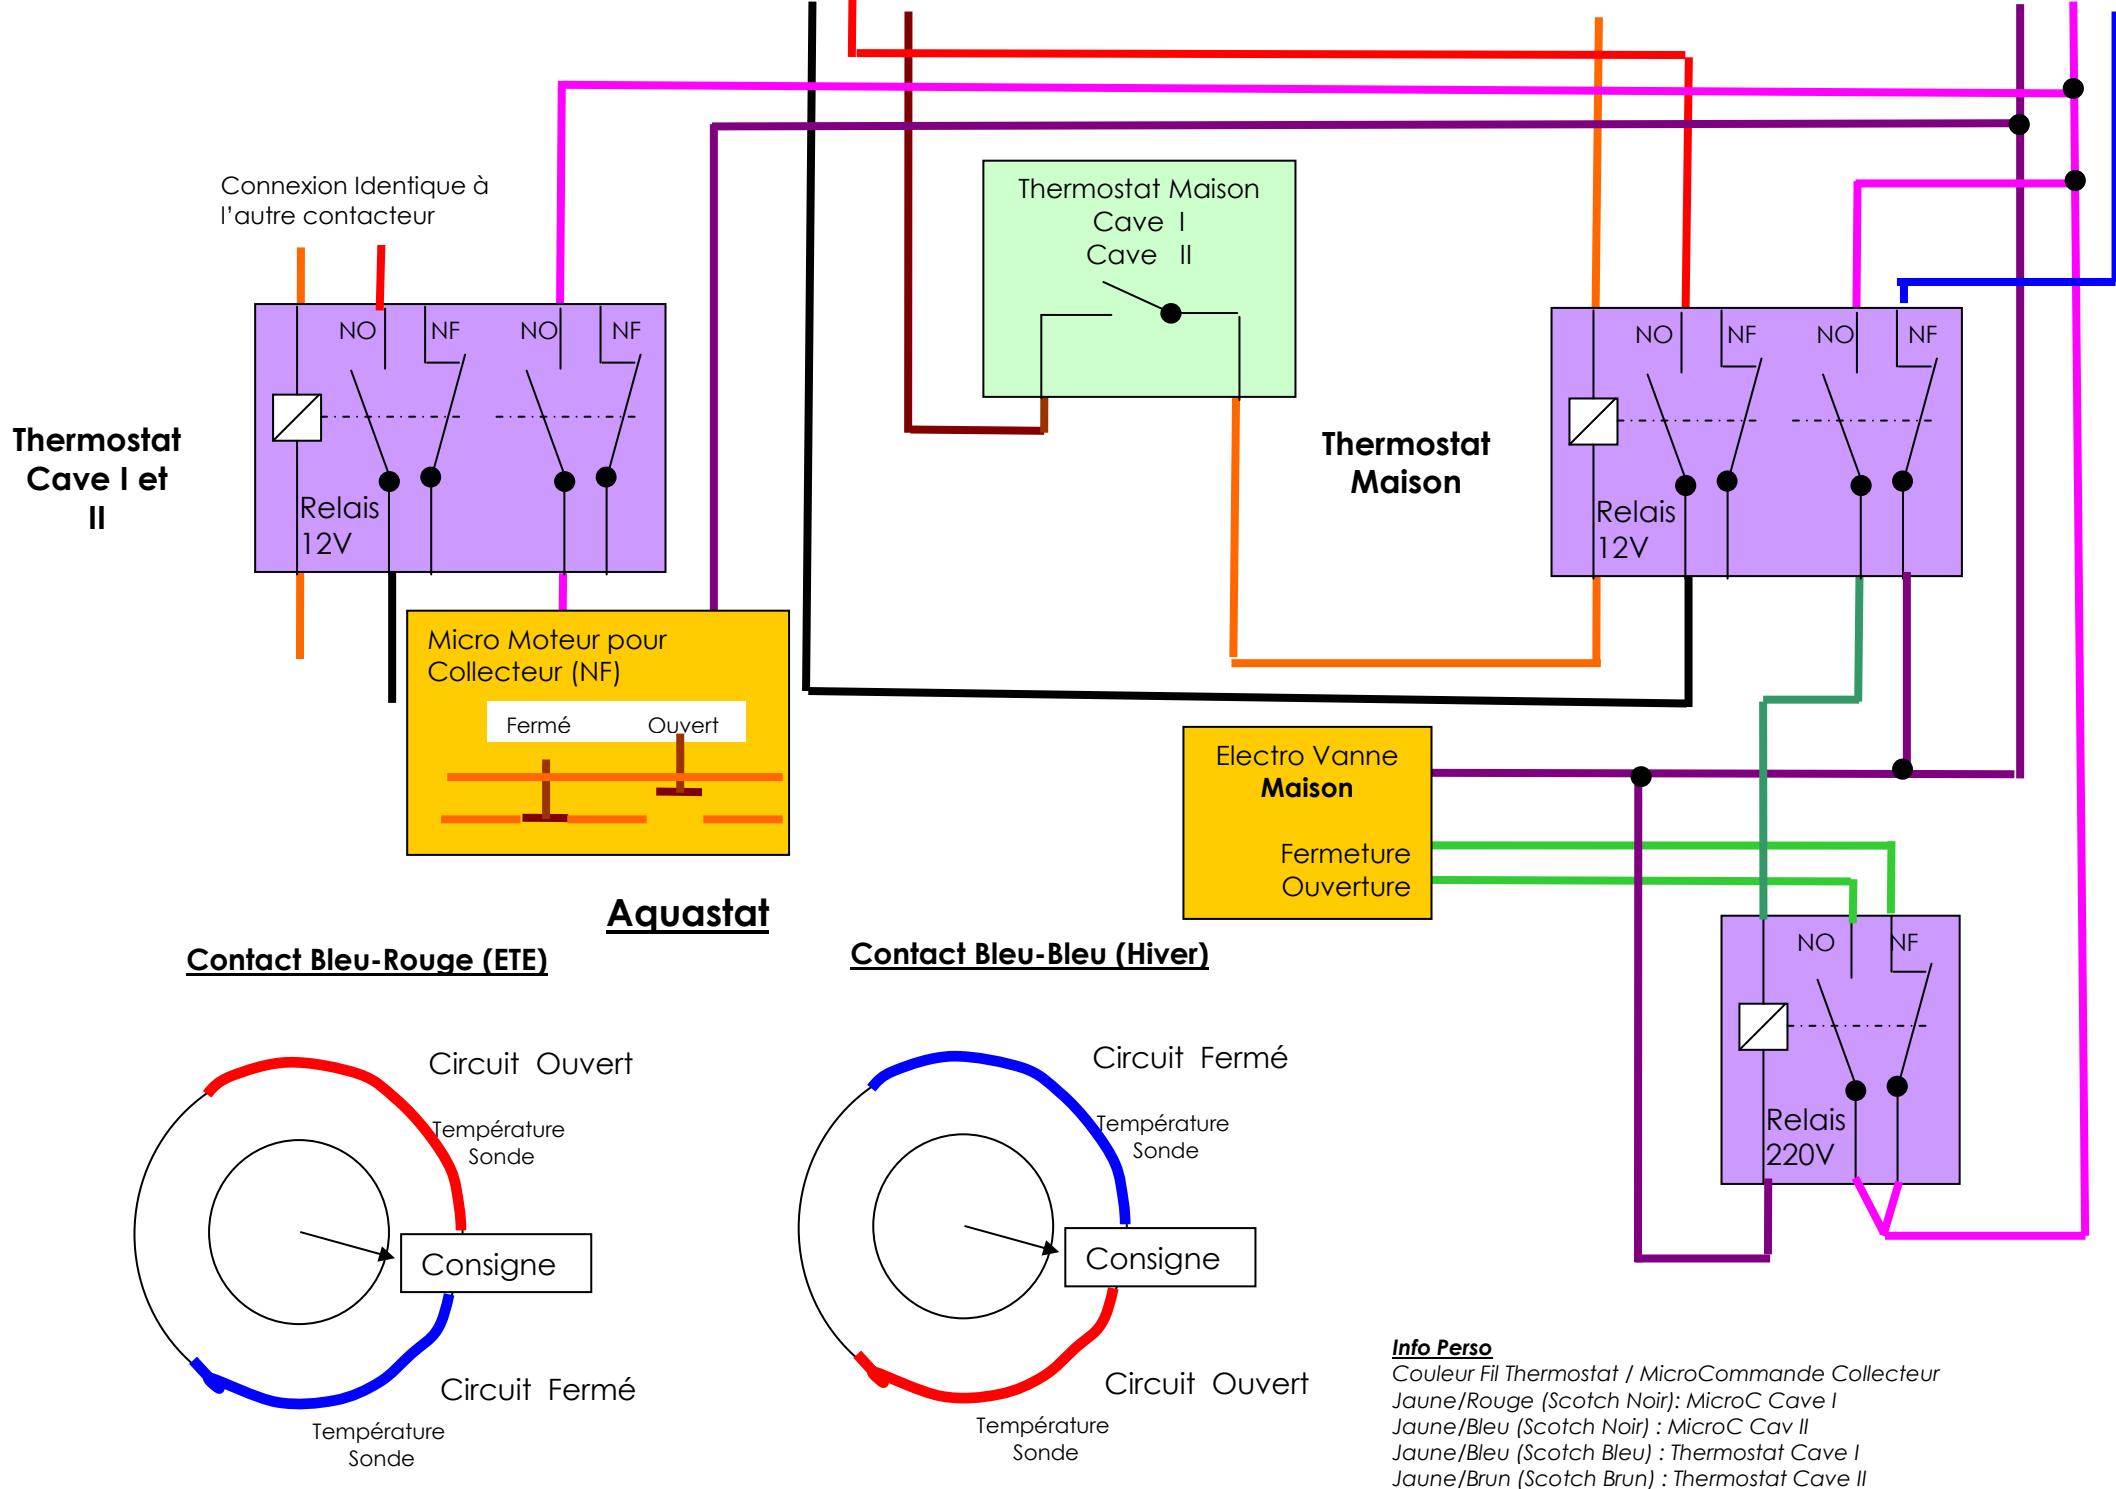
Connexion Identique à l'autre contacteur

NO NF NO NF

Thermostat Cave I et II

Relais 12V

Thermostat Maison
Cave I
Cave II

Thermostat Maison

NO NF NO NF

Relais 12V

Micro Moteur pour Collecteur (NF)

Fermé Ouvert

Electro Vanne
Maison

Fermeture
Ouverture

Aquastat

Contact Bleu-Rouge (ETE)

Contact Bleu-Bleu (Hiver)

NO NF

Relais 220V

Circuit Ouvert

Température Sonde

Consigne

Circuit Fermé

Température Sonde

Circuit Fermé

Température Sonde

Consigne

Circuit Ouvert

Température Sonde

Info Perso
Couleur Fil Thermostat / MicroCommande Collecteur
Jaune/Rouge (Scotch Noir): MicroC Cave I
Jaune/Bleu (Scotch Noir) : MicroC Cav II
Jaune/Bleu (Scotch Bleu) : Thermostat Cave I
Jaune/Brun (Scotch Brun) : Thermostat Cave II